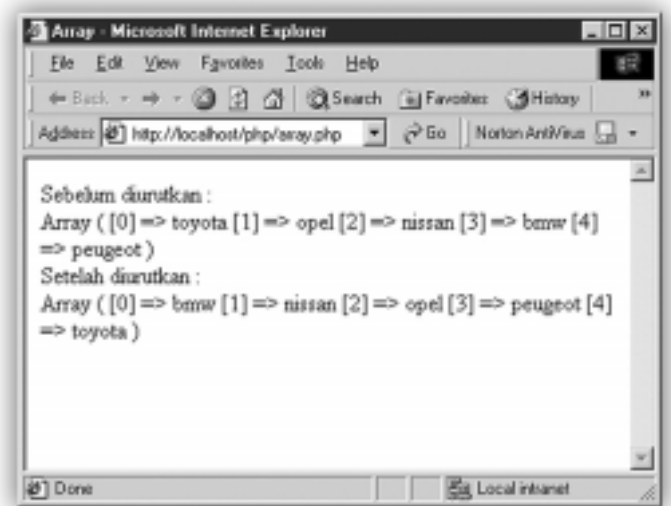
Array - Microsoft Internet Explorer

File Edit View Favorites Tools Help

Back Search Favorites History

Address http://localhost/php/array.php Go Norton AntiVirus

Sebelum diurutkan :
Array ( [0] => toyota [1] => opel [2] => nissan [3] => bmw [4] => peugeot )
Setelah diurutkan :
Array ( [0] => bmw [1] => nissan [2] => opel [3] => peugeot [4] => toyota )

Done

Local intranet